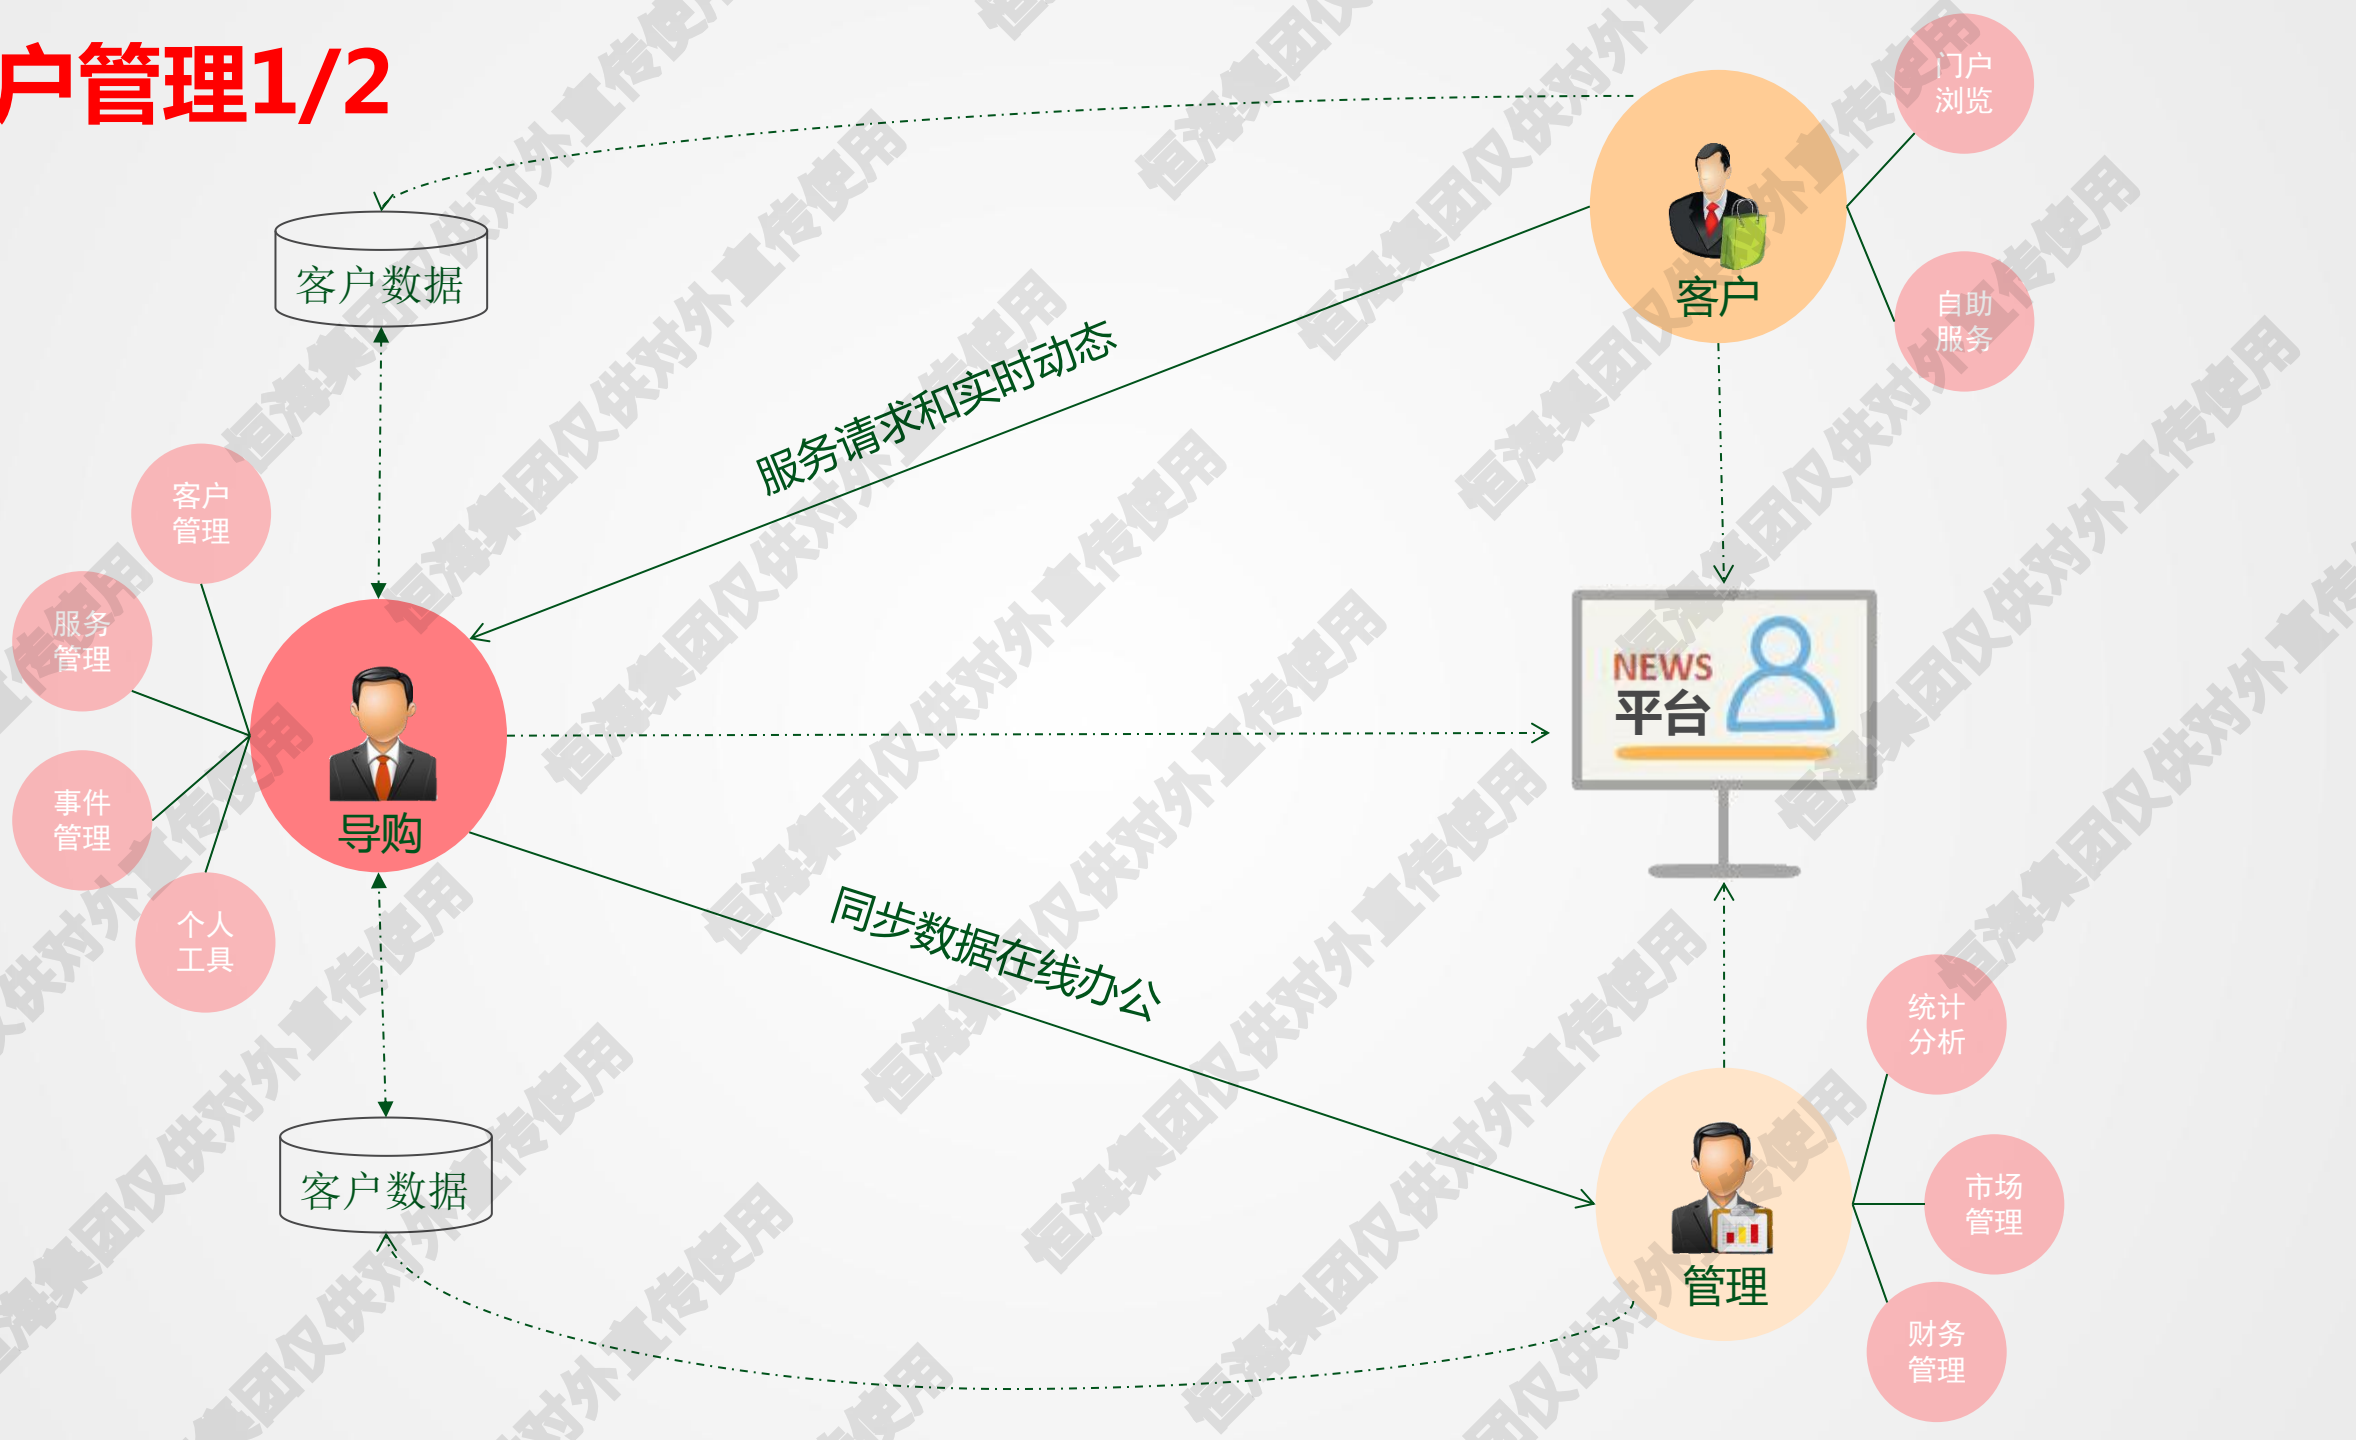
户管理1/2

客户数据

服务请求和实时动态

客户

门户浏览

自助服务

客户管理

服务管理

事件管理

个人工具

导购

NEWS 平台

同步数据在线办公

统计分析

市场管理

财务管理

管理

客户数据

恒海集团仅供对外宣传使用